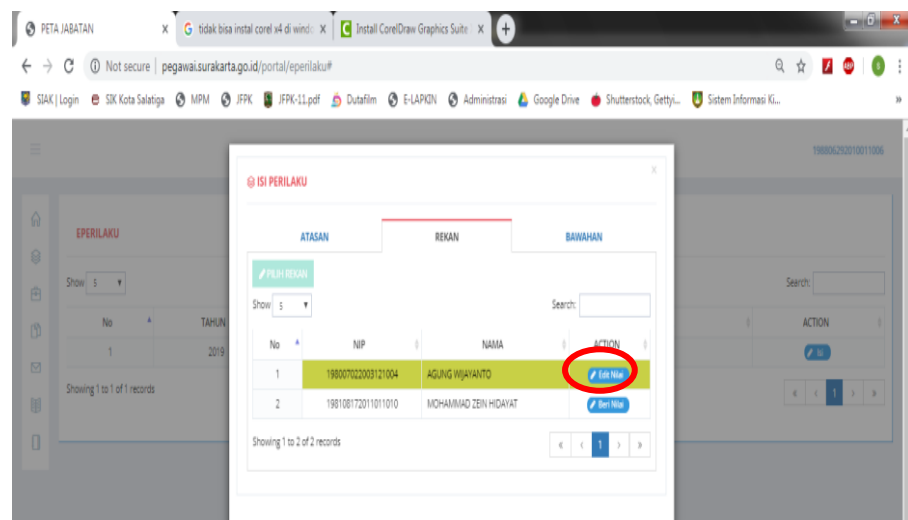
PETA JABATAN ×
tidak bisa instal corel x4 di wind ×
Install CorelDraw Graphics Suite ×

Not secure | pegawai.surakarta.go.id/portal/eperilaku#

SIAK | Login   SIK Kota Salatiga   MPM   JFPK   JFPK-11.pdf   Dutafilm   E-LAPKIN   Administrasi   Google Drive   Shutterstock, Getty...   Sistem Informasi Ki...

198006292010011006

EPERILAKU

Show 5

| No | TAHUN |
|---|---|
| 1 | 2019 |

Showing 1 to 1 of 1 records

Search:

ACTION

Isi

ISI PERILAKU

ATASAN   REKAN   BAWAHAN

PILIH REKAN

Show 5

Search:

| No | NIP | NAMA | ACTION |
|---|---|---|---|
| 1 | 198007022003121004 | AGUNG WIJAYANTO | Edit Nilai |
| 2 | 198108172011011010 | MOHAMMAD ZEIN HIDAYAT | Beri Nilai |

Showing 1 to 2 of 2 records

« ‹ 1 › »